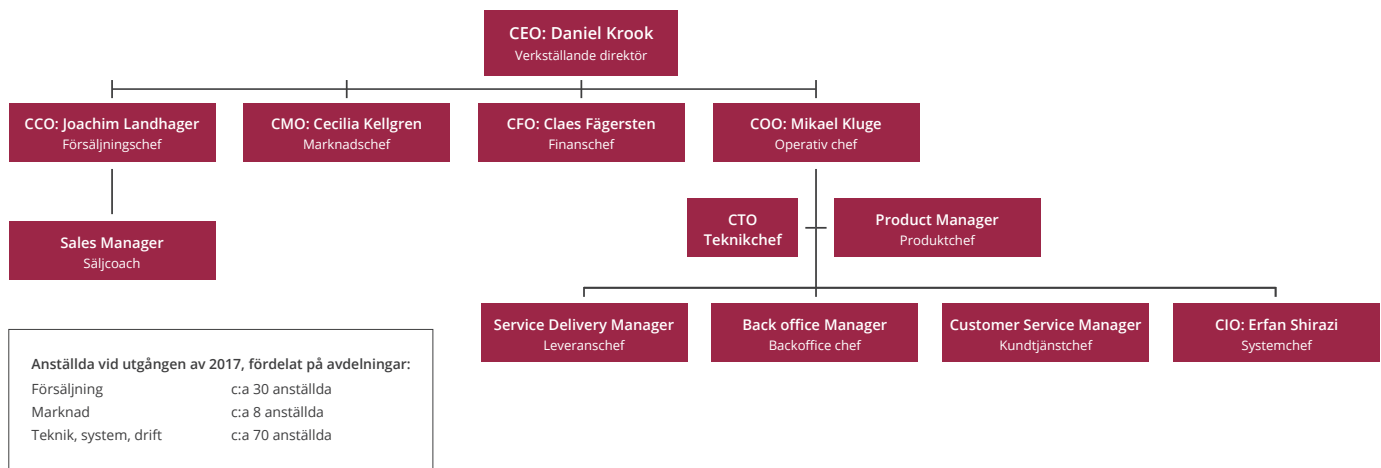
CEO: Daniel Krook
Verkställande direktör

CCO: Joachim Landhager
Försäljningschef

CMO: Cecilia Kellgren
Marknadschef

CFO: Claes Fägersten
Finanschef

COO: Mikael Kluge
Operativ chef

Sales Manager
Säljcoach

CTO
Teknikchef

Product Manager
Produktchef

Service Delivery Manager
Leveranschef

Back office Manager
Backoffice chef

Customer Service Manager
Kundtjänstchef

CIO: Erfan Shirazi
Systemchef

Anställda vid utgången av 2017, fördelat på avdelningar:

| | |
|---|---|
| Försäljning | c:a 30 anställda |
| Marknad | c:a 8 anställda |
| Teknik, system, drift | c:a 70 anställda |